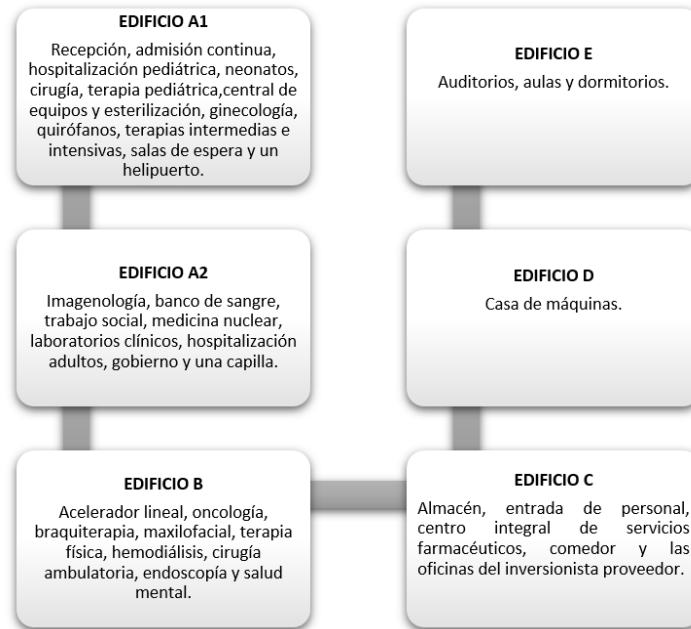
EDIFICIO A1

Recepción, admisión continua, hospitalización pediátrica, neonatos, cirugía, terapia pediátrica,central de equipos y esterilización, ginecología, quirófanos, terapias intermedias e intensivas, salas de espera y un helipuerto.

EDIFICIO A2

Imagenología, banco de sangre, trabajo social, medicina nuclear, laboratorios clínicos, hospitalización adultos, gobierno y una capilla.

EDIFICIO B

Acelerador lineal, oncología, braquiterapia, maxilofacial, terapia física, hemodiálisis, cirugía ambulatoria, endoscopía y salud mental.

EDIFICIO E

Auditorios, aulas y dormitorios.

EDIFICIO D

Casa de máquinas.

EDIFICIO C

Almacén, entrada de personal, centro integral de servicios farmacéuticos, comedor y las oficinas del inversionista proveedor.